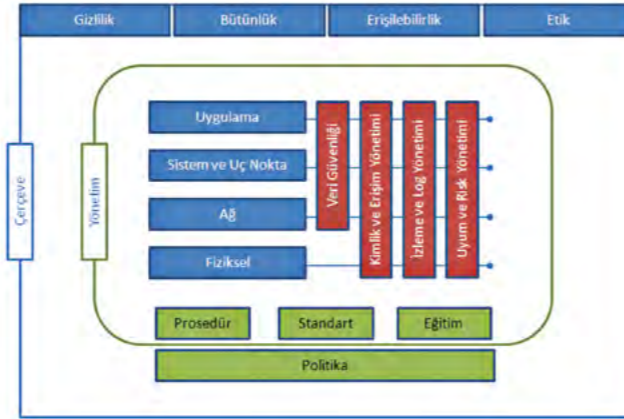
Gizlilik
Bütünlük
Erişilebilirlik
Etik

Çerçeve

Yönetim

Uygulama
Sistem ve Uç Nokta
Ağ
Fiziksel

Veri Güvenliği
Kimlik ve Erişim Yönetimi
İzleme ve Log Yönetimi
Uyum ve Risk Yönetimi

Prosedür
Standart
Eğitim

Politika